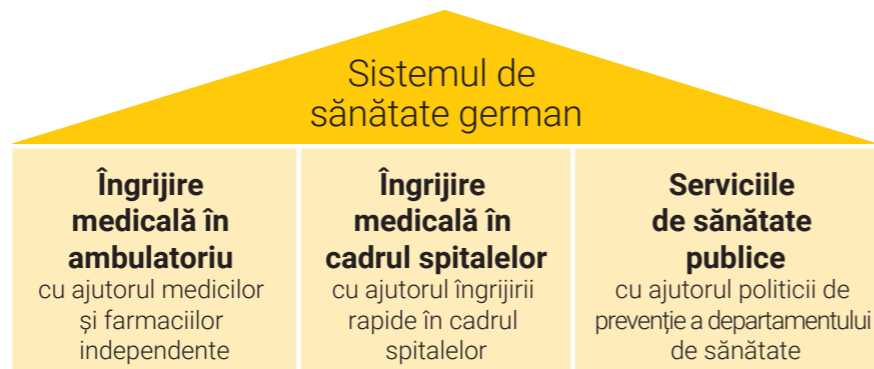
Sistemul de sănătate german

**Îngrijire medicală în ambulatoriu**
cu ajutorul medicilor și farmaciilor independente

**Îngrijire medicală în cadrul spitalelor**
cu ajutorul îngrijirii rapide în cadrul spitalelor

**Serviciile de sănătate publice**
cu ajutorul politicii de prevenție a departamentului de sănătate